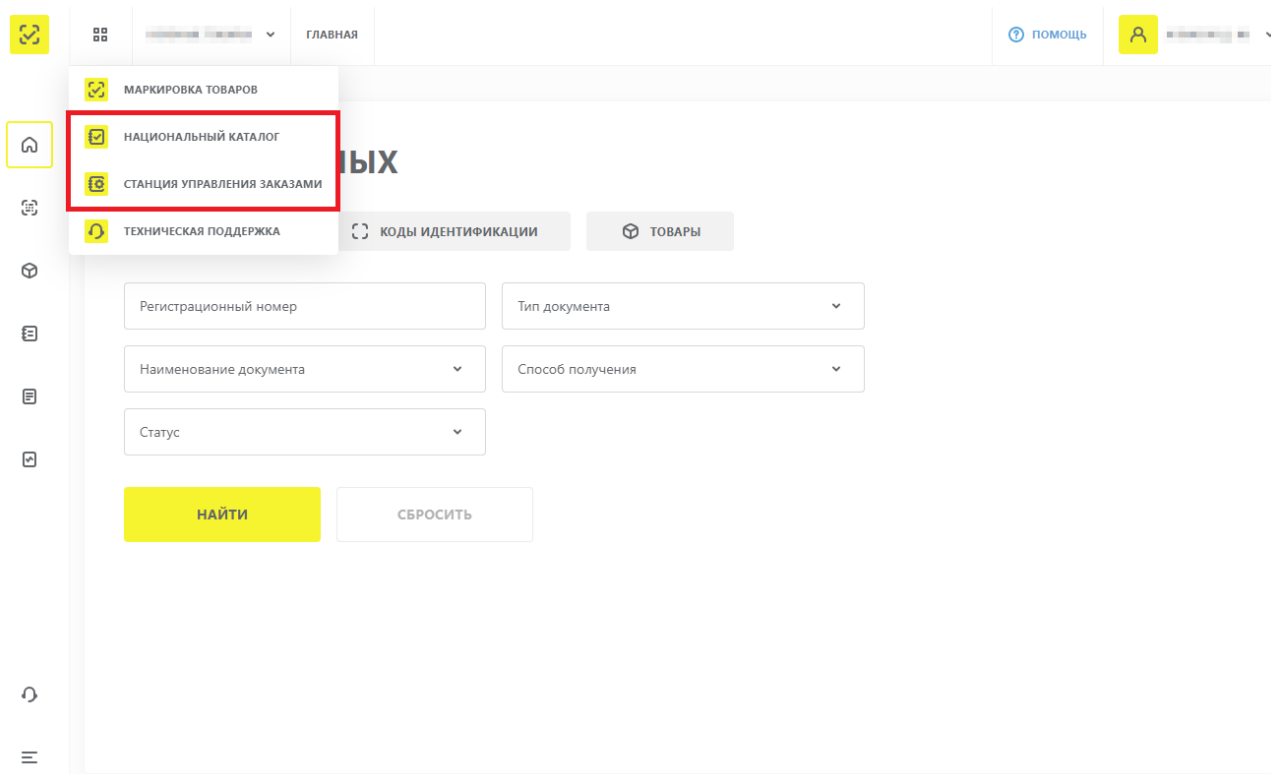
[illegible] ГЛАВНАЯ

ПОМОЩЬ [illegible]

МАРКИРОВКА ТОВАРОВ

НАЦИОНАЛЬНЫЙ КАТАЛОГ

СТАНЦИЯ УПРАВЛЕНИЯ ЗАКАЗАМИ

ТЕХНИЧЕСКАЯ ПОДДЕРЖКА

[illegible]ЫХ

КОДЫ ИДЕНТИФИКАЦИИ

ТОВАРЫ

Регистрационный номер

Тип документа

Наименование документа

Способ получения

Статус

НАЙТИ

СБРОСИТЬ